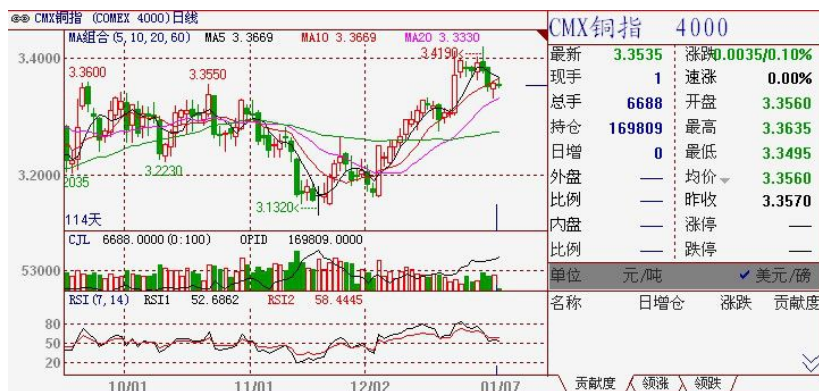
CMX铜指 (COMEX 4000)日线

MA组合(5,10,20,60) MA5 3.3669 MA10 3.3669 MA20 3.3330

3.4000
3.3600
3.3550
3.4190
3.2230
3.2000
2035
3.1320
114天

CJL 6688.0000(0:100) OPID 169809.0000
53000

RSI(7,14) RSI1 52.6862 RSI2 58.4445
80
50
20

10/01 11/01 12/02 01/07

CMX铜指 4000

| 最新 | 3.3535 | 涨跌 | 0.0035/0.10% |
|---|---|---|---|
| 现手 | 1 | 速涨 | 0.00% |
| 总手 | 6688 | 开盘 | 3.3560 |
| 持仓 | 169809 | 最高 | 3.3635 |
| 日增 | 0 | 最低 | 3.3495 |
| 外盘 | — | 均价 | 3.3560 |
| 比例 | — | 昨收 | 3.3570 |
| 内盘 | — | 涨停 | — |
| 比例 | — | 跌停 | — |

单位 元/吨 ✔美元/磅

名称 日增仓 涨跌 贡献度

贡献度 领涨 领跌